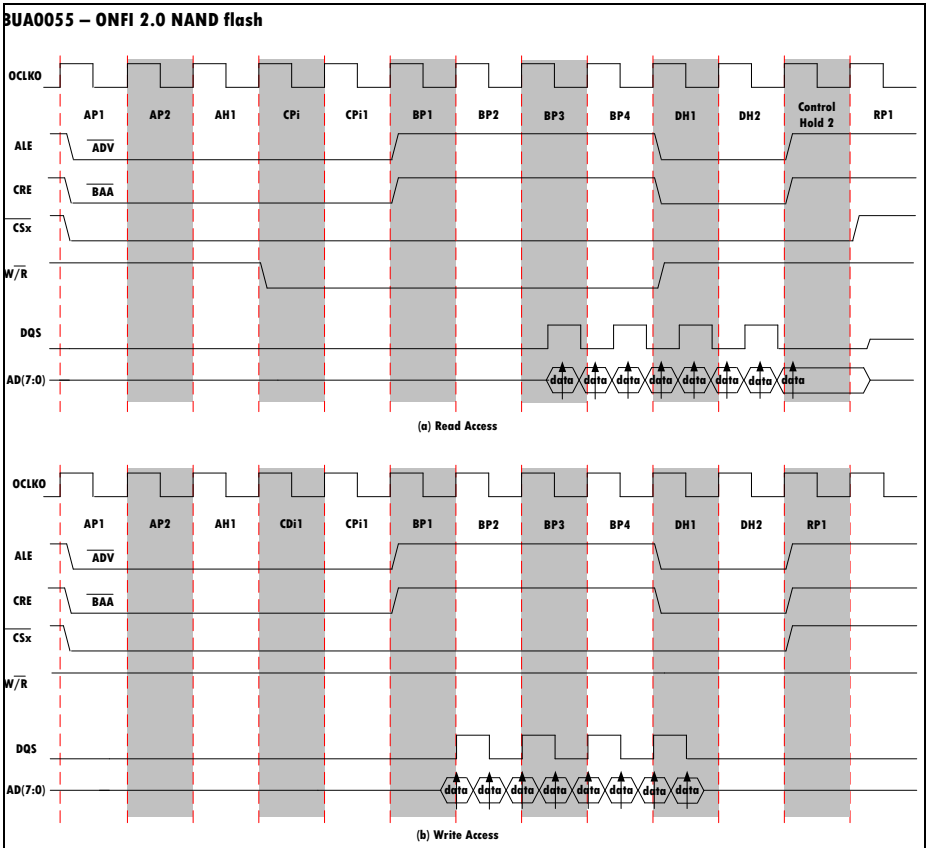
BUA0055 – ONFI 2.0 NAND flash

OCLKO

AP1 AP2 AH1 CPi CPi1 BP1 BP2 BP3 BP4 DH1 DH2 Control Hold 2 RP1

ALE $\overline{ADV}$

CRE $\overline{BAA}$

$\overline{CSx}$

$W/\overline{R}$

DQS

AD(7:0) data data data data data data data data

(a) Read Access

OCLKO

AP1 AP2 AH1 CDi1 CPi1 BP1 BP2 BP3 BP4 DH1 DH2 RP1

ALE $\overline{ADV}$

CRE $\overline{BAA}$

$\overline{CSx}$

$W/\overline{R}$

DQS

AD(7:0) data data data data data data data data

(b) Write Access